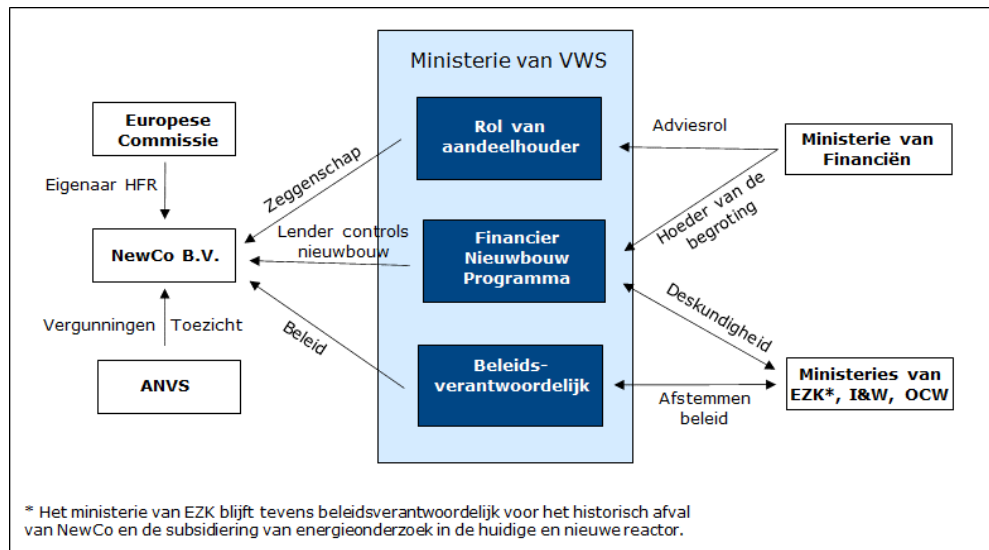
Ministerie van VWS

Europese Commissie

Eigenaar HFR

NewCo B.V.

Vergunningen

Toezicht

ANVS

Zeggenschap

Lender controls nieuwbouw

Beleid

Rol van aandeelhouder

Financier Nieuwbouw Programma

Beleids-verantwoordelijk

Adviesrol

Hoeder van de begroting

Deskundigheid

Afstemmen beleid

Ministerie van Financiën

Ministeries van EZK*, I&W, OCW

* Het ministerie van EZK blijft tevens beleidsverantwoordelijk voor het historisch afval van NewCo en de subsidiering van energieonderzoek in de huidige en nieuwe reactor.